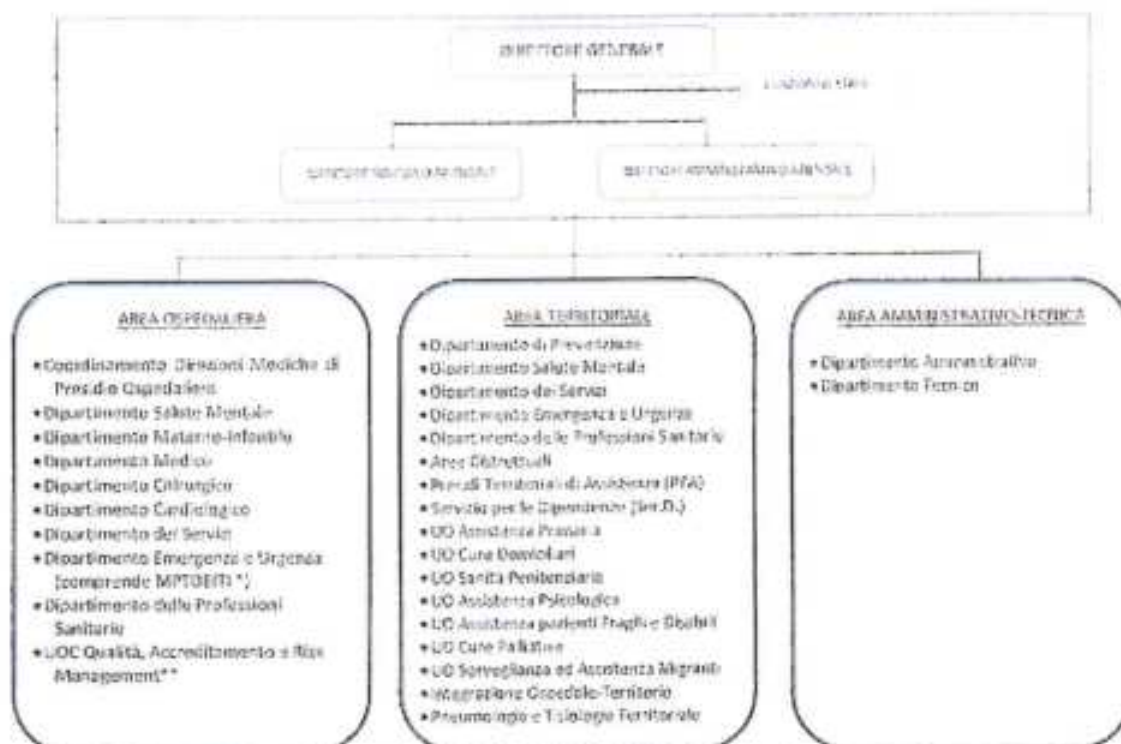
DIREZIONE GENERALE

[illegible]

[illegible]

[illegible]

AREA OSPEDALIERA

• Coordinamento Direzioni Mediche di Presidio Ospedaliero
• Dipartimento Salute Mentale
• Dipartimento Materno-Infantile
• Dipartimento Medico
• Dipartimento Chirurgico
• Dipartimento Cardiologico
• Dipartimento dei Servizi
• Dipartimento Emergenza e Urgenza (comprende MPTOBITI *)
• Dipartimento delle Professioni Sanitarie
• UOC Qualità, Accreditamento e Risk Management**

AREA TERRITORIALE

• Dipartimento di Prevenzione
• Dipartimento Salute Mentale
• Dipartimento dei Servizi
• Dipartimento Emergenza e Urgenza
• Dipartimento delle Professioni Sanitarie
• Aree Distrettuali
• Presidi Territoriali di Assistenza (PTA)
• Servizio per le Dipendenze (Ser.D.)
• UO Assistenza Primaria
• UO Cure Domiciliari
• UO Sanità Penitenziaria
• UO Assistenza Psicologica
• UO Assistenza pazienti Fragili e Disabili
• UO Cure Palliative
• UO Sorveglianza ed Assistenza Migranti
• Integrazione Ospedale-Territorio
• Pneumologia e Tisiologia Territoriale

AREA AMMINISTRATIVO-TECNICA

• Dipartimento Amministrativo
• Dipartimento Tecnico